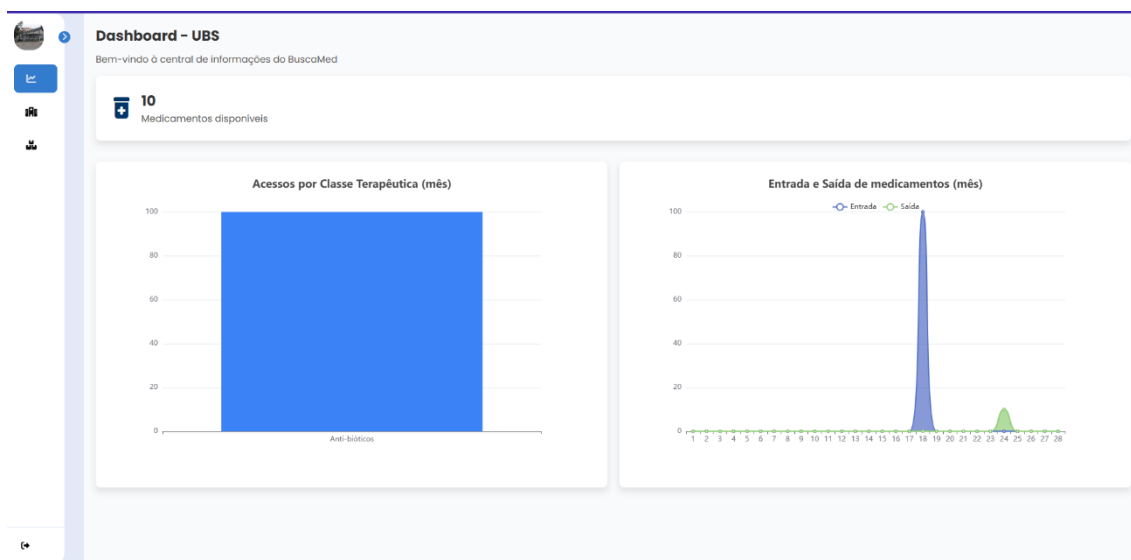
Dashboard - UBS

Bem-vindo à central de informações do BuscaMed

10
Medicamentos disponíveis

Acessos por Classe Terapêutica (mês)

100
80
60
40
20
0
Anti-bióticos

Entrada e Saída de medicamentos (mês)

Entrada Saída

100
80
60
40
20
0
1 2 3 4 5 6 7 8 9 10 11 12 13 14 15 16 17 18 19 20 21 22 23 24 25 26 27 28